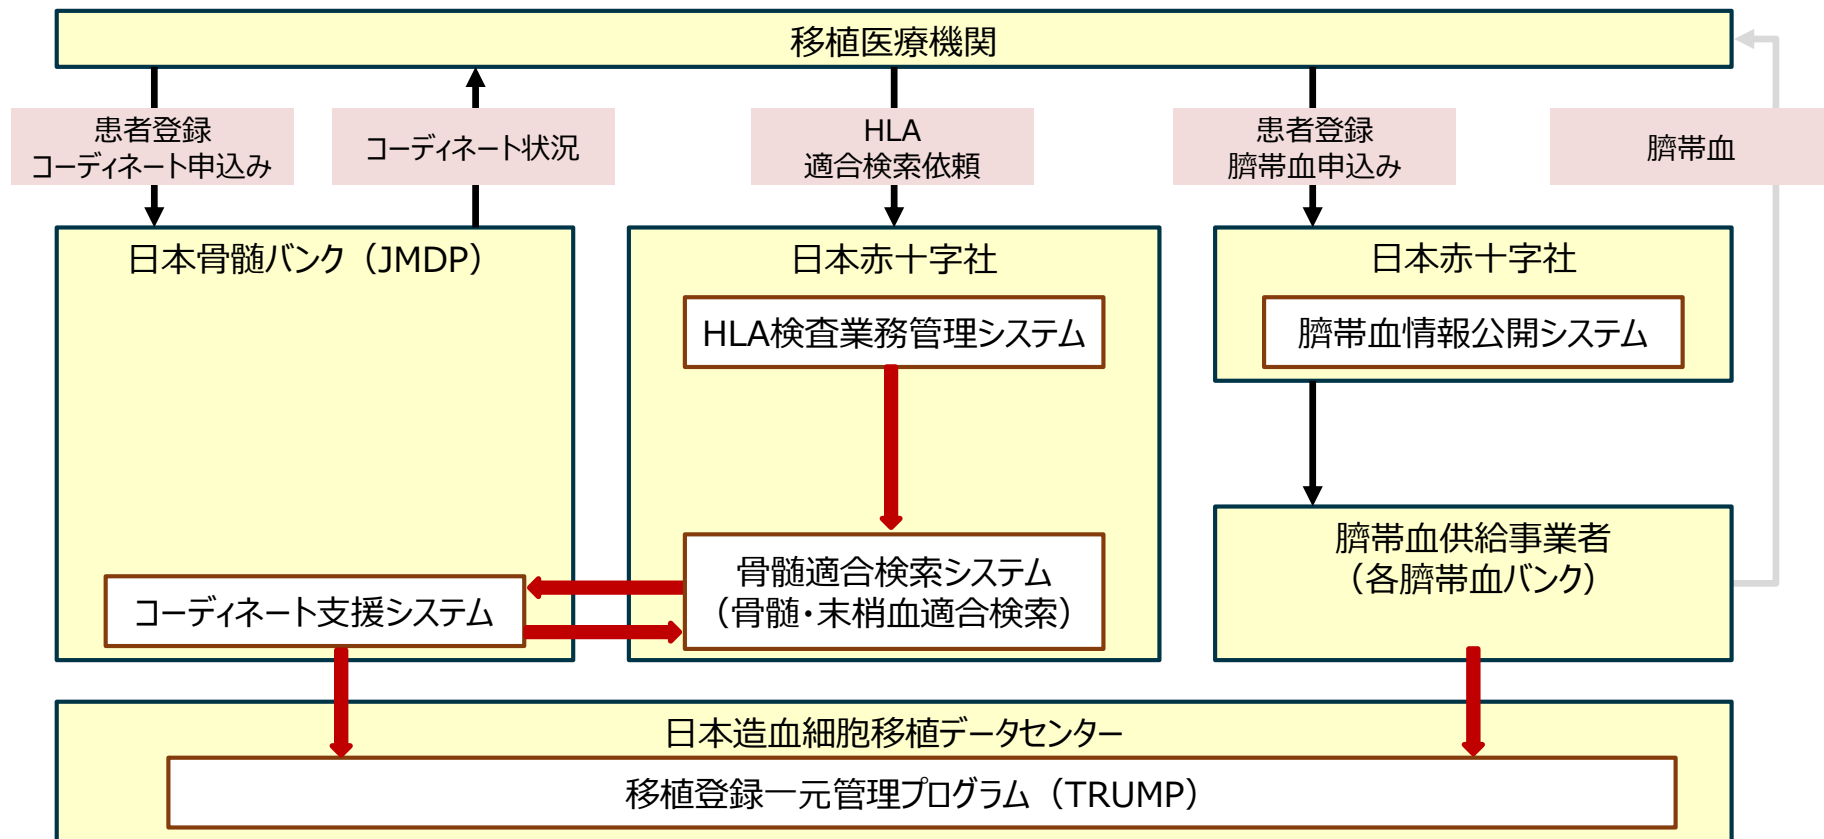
移植医療機関

患者登録
コーディネート申込み

コーディネート状況

HLA
適合検索依頼

患者登録
臍帯血申込み

臍帯血

日本骨髄バンク（JMDP）

コーディネート支援システム

日本赤十字社

HLA検査業務管理システム

骨髄適合検索システム
（骨髄・末梢血適合検索）

日本赤十字社

臍帯血情報公開システム

臍帯血供給事業者
（各臍帯血バンク）

日本造血細胞移植データセンター

移植登録一元管理プログラム（TRUMP）